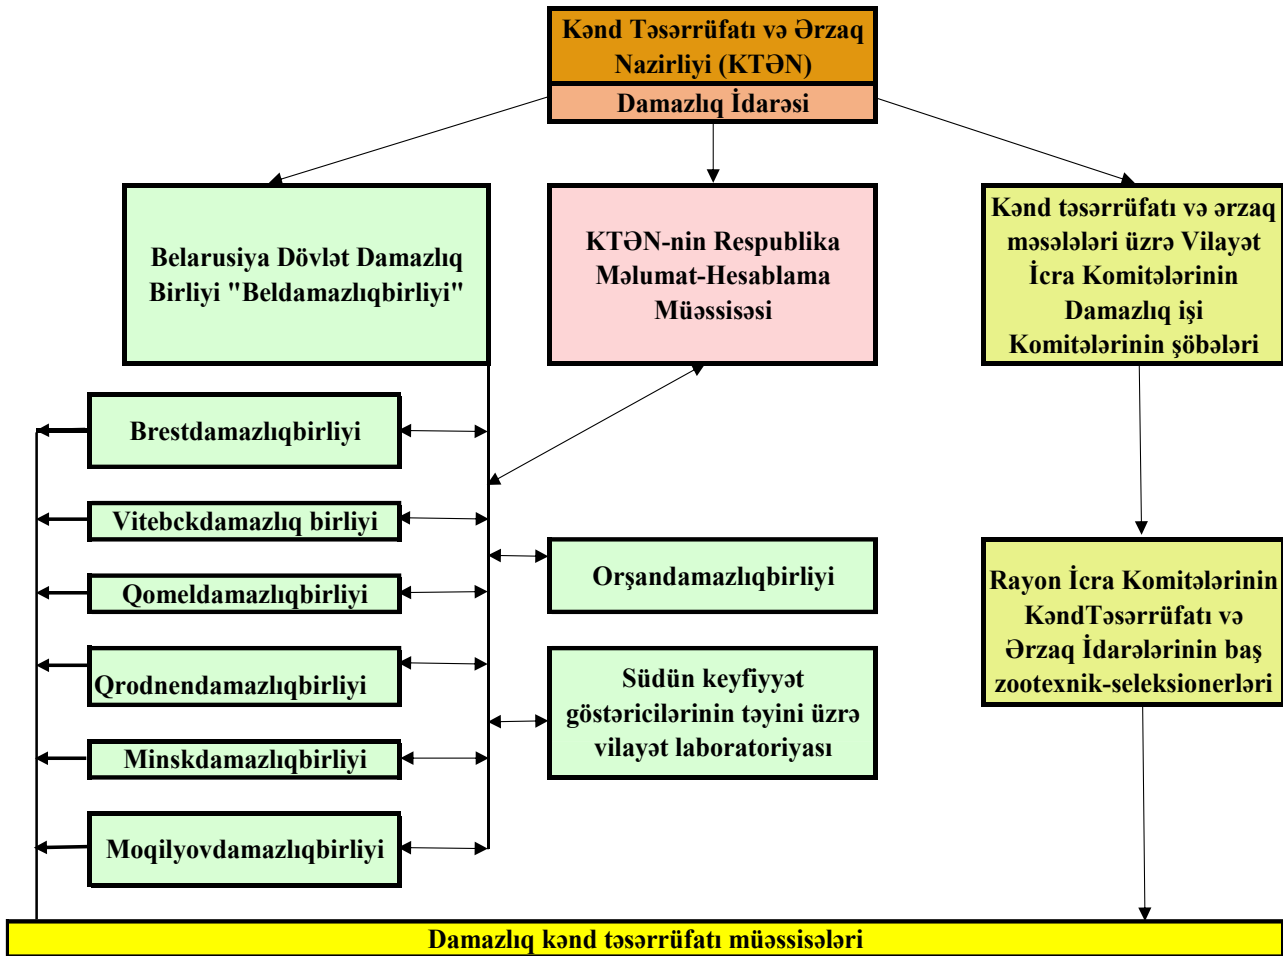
Kənd Təsərrüfatı və Ərzaq Nazirliyi (KTƏN)

Damazlıq İdarəsi

Belarusiya Dövlət Damazlıq Birliyi "Beldamazlıqbirliyi"

KTƏN-nin Respublika Məlumat-Hesablama Müəssisəsi

Kənd təsərrüfatı və ərzaq məsələləri üzrə Vilayət İcra Komitələrinin Damazlıq işi Komitələrinin şöbələri

Brestdamazlıqbirliyi

Vitebckdamazlıq birliyi

Qomeldamazlıqbirliyi

Qrodnendamazlıqbirliyi

Minskdamazlıqbirliyi

Moqilyovdamazlıqbirliyi

Orşandamazlıqbirliyi

Südün keyfiyyət göstəricilərinin təyini üzrə vilayət laboratoriyası

Rayon İcra Komitələrinin KəndTəsərrüfatı və Ərzaq İdarələrinin baş zootexnik-seleksionerləri

Damazlıq kənd təsərrüfatı müəssisələri